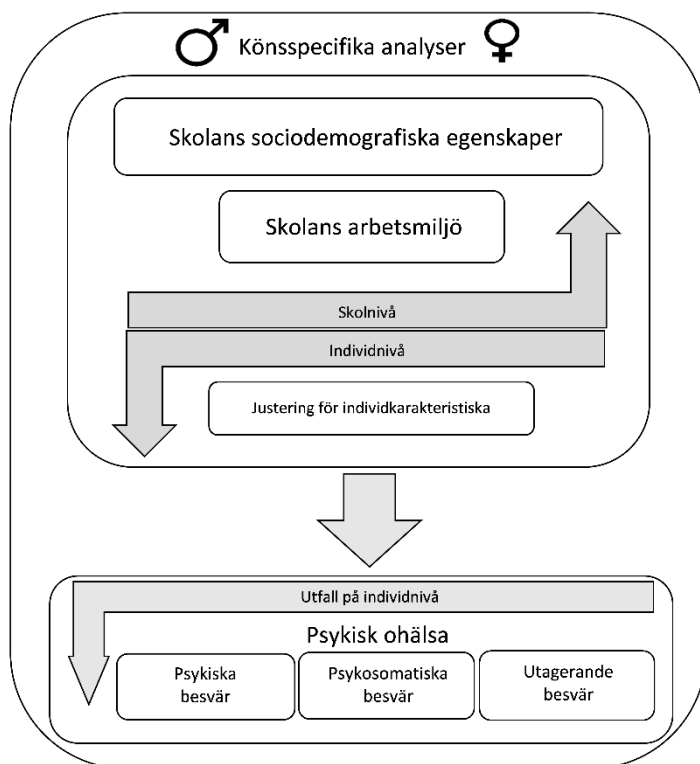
♂ Könsspecifika analyser ♀

Skolans sociodemografiska egenskaper

Skolans arbetsmiljö

Skolnivå

Individnivå

Justering för individkarakteristiska

Utfall på individnivå

Psykisk ohälsa

Psykiska besvär

Psykosomatiska besvär

Utagerande besvär